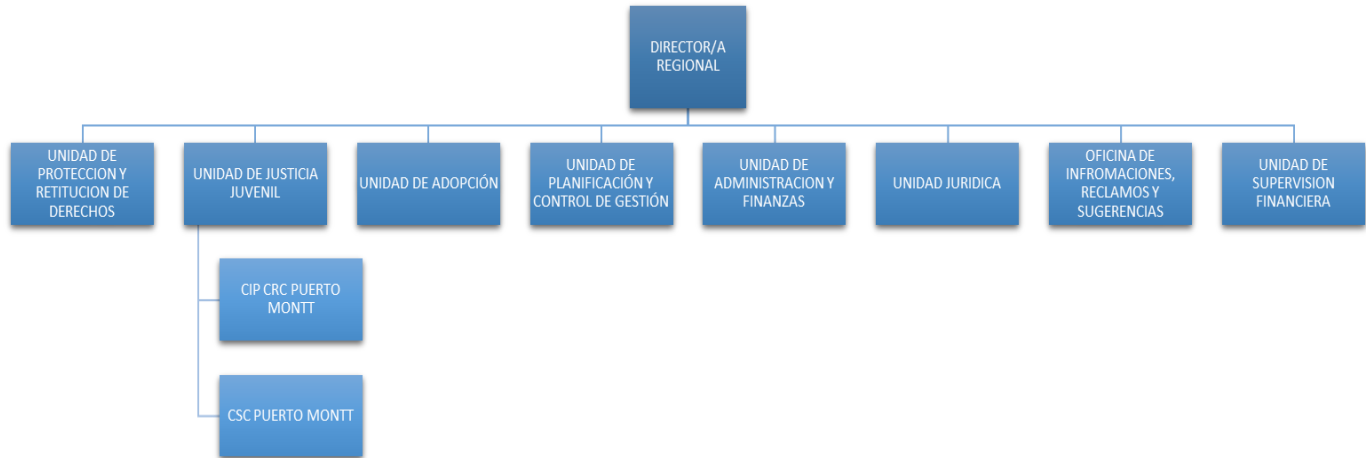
DIRECTOR/A REGIONAL

UNIDAD DE PROTECCION Y RETITUCION DE DERECHOS

UNIDAD DE JUSTICIA JUVENIL

UNIDAD DE ADOPCIÓN

UNIDAD DE PLANIFICACIÓN Y CONTROL DE GESTIÓN

UNIDAD DE ADMINISTRACION Y FINANZAS

UNIDAD JURIDICA

OFICINA DE INFROMACIONES, RECLAMOS Y SUGERENCIAS

UNIDAD DE SUPERVISION FINANCIERA

CIP CRC PUERTO MONTT

CSC PUERTO MONTT